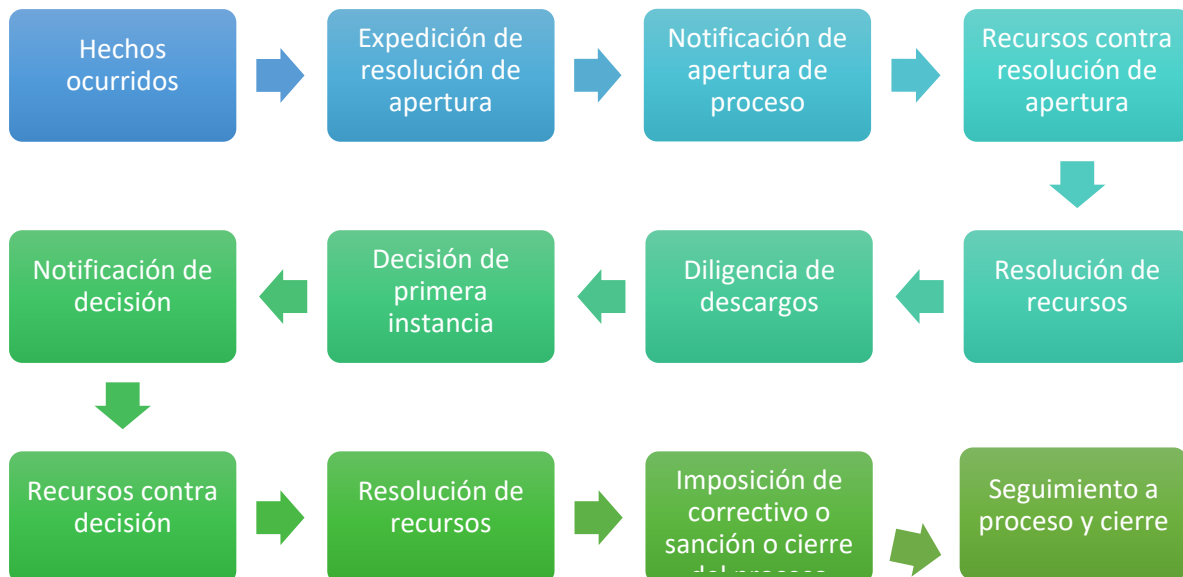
Hechos ocurridos

Expedición de resolución de apertura

Notificación de apertura de proceso

Recursos contra resolución de apertura

Resolución de recursos

Diligencia de descargos

Decisión de primera instancia

Notificación de decisión

Recursos contra decisión

Resolución de recursos

Imposición de correctivo o sanción o cierre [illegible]

Seguimiento a proceso y cierre